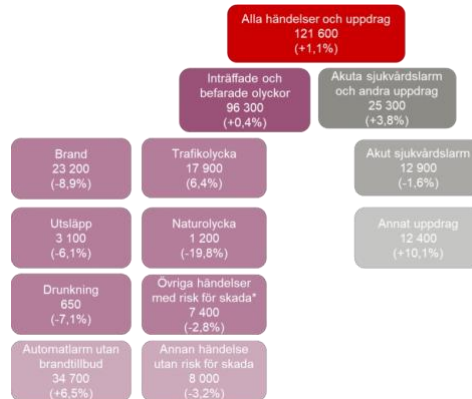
Alla händelser och uppdrag
121 600
(+1,1%)

Inträffade och befarade olyckor
96 300
(+0,4%)

Akuta sjukvårdslarm och andra uppdrag
25 300
(+3,8%)

Brand
23 200
(-8,9%)

Trafikolycka
17 900
(6,4%)

Akut sjukvårdslarm
12 900
(-1,6%)

Utsläpp
3 100
(-6,1%)

Naturolycka
1 200
(-19,8%)

Annat uppdrag
12 400
(+10,1%)

Drunkning
650
(-7,1%)

Övriga händelser med risk för skada*
7 400
(-2,8%)

Automatlarm utan brandtillbud
34 700
(+6,5%)

Annan händelse utan risk för skada
8 000
(-3,2%)